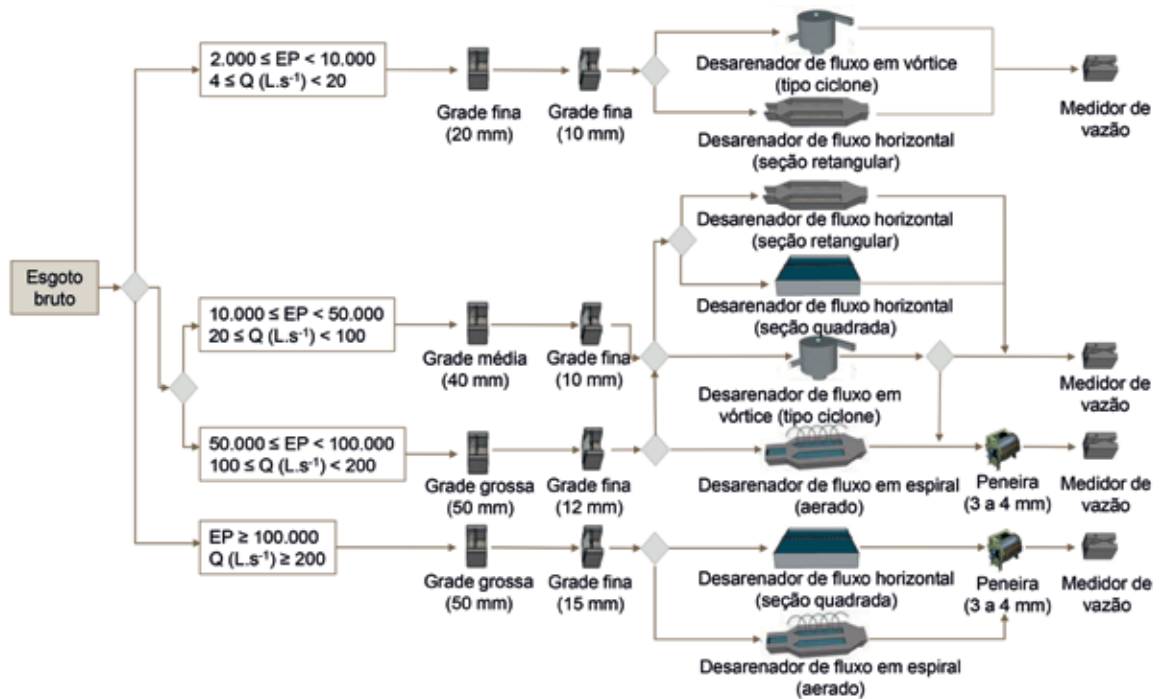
Esgoto bruto

$2.000 \leq EP < 10.000$
$4 \leq Q (L.s^{-1}) < 20$

Grade fina (20 mm)

Grade fina (10 mm)

Desarenador de fluxo em vórtice (tipo ciclone)

Desarenador de fluxo horizontal (seção retangular)

Medidor de vazão

Desarenador de fluxo horizontal (seção retangular)

Desarenador de fluxo horizontal (seção quadrada)

$10.000 \leq EP < 50.000$
$20 \leq Q (L.s^{-1}) < 100$

Grade média (40 mm)

Grade fina (10 mm)

Desarenador de fluxo em vórtice (tipo ciclone)

Medidor de vazão

$50.000 \leq EP < 100.000$
$100 \leq Q (L.s^{-1}) < 200$

Grade grossa (50 mm)

Grade fina (12 mm)

Desarenador de fluxo em espiral (aerado)

Peneira (3 a 4 mm)

Medidor de vazão

$EP \geq 100.000$
$Q (L.s^{-1}) \geq 200$

Grade grossa (50 mm)

Grade fina (15 mm)

Desarenador de fluxo horizontal (seção quadrada)

Peneira (3 a 4 mm)

Medidor de vazão

Desarenador de fluxo em espiral (aerado)